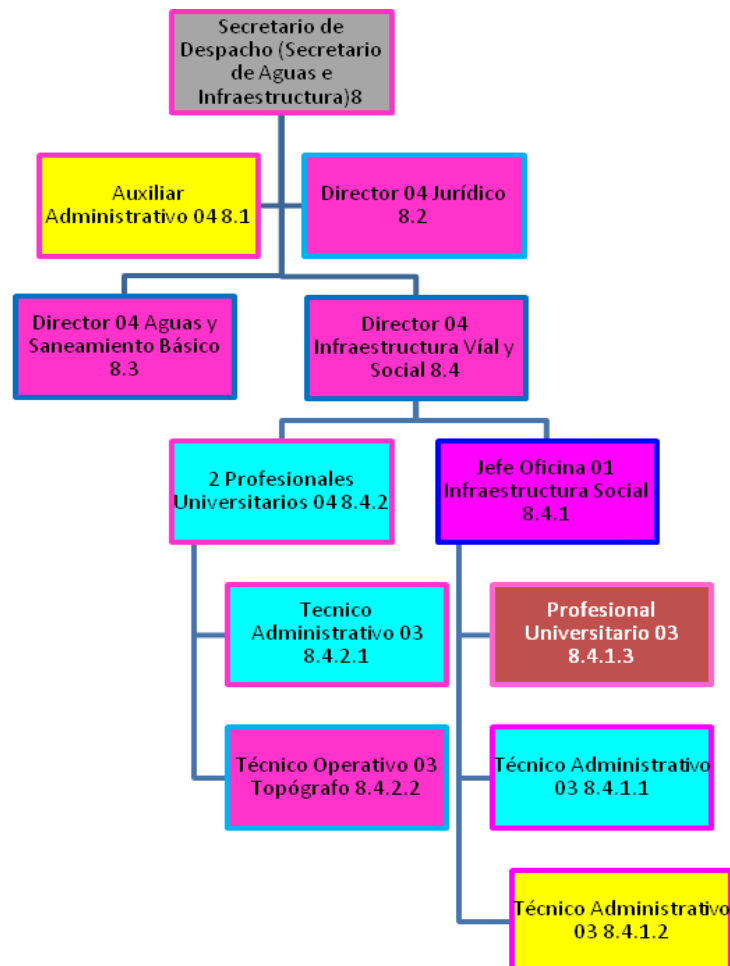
Secretario de Despacho (Secretario de Aguas e Infraestructura)8

Auxiliar Administrativo 04 8.1

Director 04 Jurídico 8.2

Director 04 Aguas y Saneamiento Básico 8.3

Director 04 Infraestructura Víal y Social 8.4

2 Profesionales Universitarios 04 8.4.2

Jefe Oficina 01 Infraestructura Social 8.4.1

Tecnico Administrativo 03 8.4.2.1

Técnico Operativo 03 Topógrafo 8.4.2.2

Profesional Universitario 03 8.4.1.3

Técnico Administrativo 03 8.4.1.1

Técnico Administrativo 03 8.4.1.2